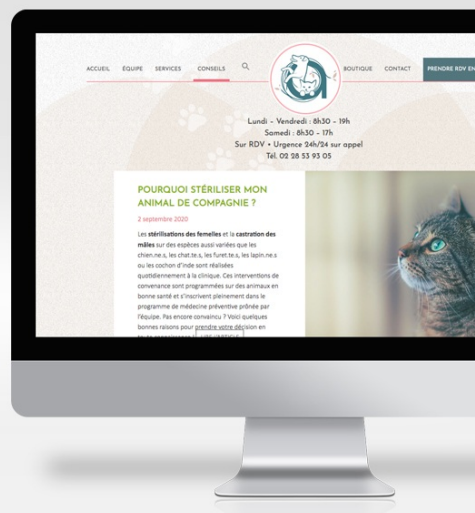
ACCUEIL ÉQUIPE SERVICES CONSEILS BOUTIQUE CONTACT PRENDRE RDV EN

Lundi - Vendredi : 8h30 - 19h
Samedi : 8h30 - 17h
Sur RDV • Urgence 24h/24 sur appel
Tél. 02 28 53 93 05

POURQUOI STÉRILISER MON ANIMAL DE COMPAGNIE ?

2 septembre 2020

Les stérilisations des femelles et la castration des mâles sur des espèces aussi variées que les chien.ne.s, les chat.te.s, les furet.te.s, les lapin.ne.s ou les cochon d'inde sont réalisées quotidiennement à la clinique. Ces interventions de convenance sont programmées sur des animaux en bonne santé et s'inscrivent pleinement dans le programme de médecine préventive prônée par l'équipe. Pas encore convaincu ? Voici quelques bonnes raisons pour prendre votre décision en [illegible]